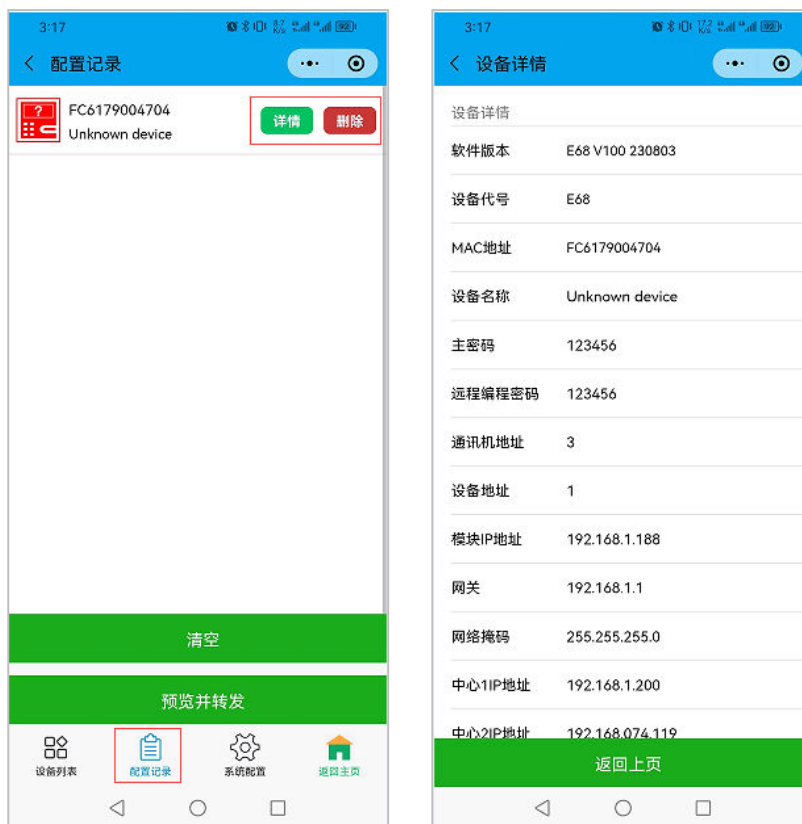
3:17

配置记录

FC6179004704
Unknown device

详情 删除

清空

预览并转发

设备列表 配置记录 系统配置 返回主页

3:17

设备详情

设备详情

| | |
|---|---|
| 软件版本 | E68 V100 230803 |
| 设备代号 | E68 |
| MAC地址 | FC6179004704 |
| 设备名称 | Unknown device |
| 主密码 | 123456 |
| 远程编程密码 | 123456 |
| 通讯机地址 | 3 |
| 设备地址 | 1 |
| 模块IP地址 | 192.168.1.188 |
| 网关 | 192.168.1.1 |
| 网络掩码 | 255.255.255.0 |
| 中心1IP地址 | 192.168.1.200 |
| 中心2IP地址 | 192.168.074.119 |

返回上页